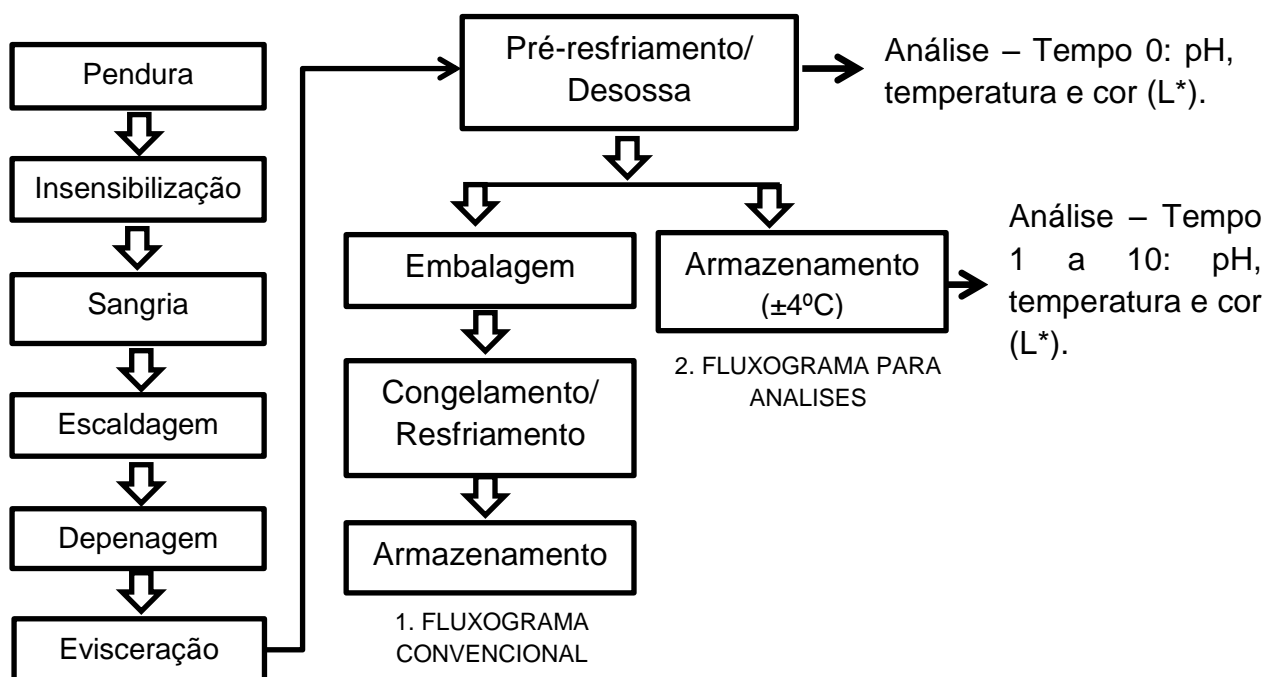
Pendura

Insensibilização

Sangria

Escaldagem

Depenagem

Evisceração

Pré-resfriamento/ Desossa

Análise – Tempo 0: pH, temperatura e cor (L*).

Embalagem

Congelamento/ Resfriamento

Armazenamento

1. FLUXOGRAMA CONVENCIONAL

Armazenamento (±4ºC)

2. FLUXOGRAMA PARA ANALISES

Análise – Tempo 1 a 10: pH, temperatura e cor (L*).